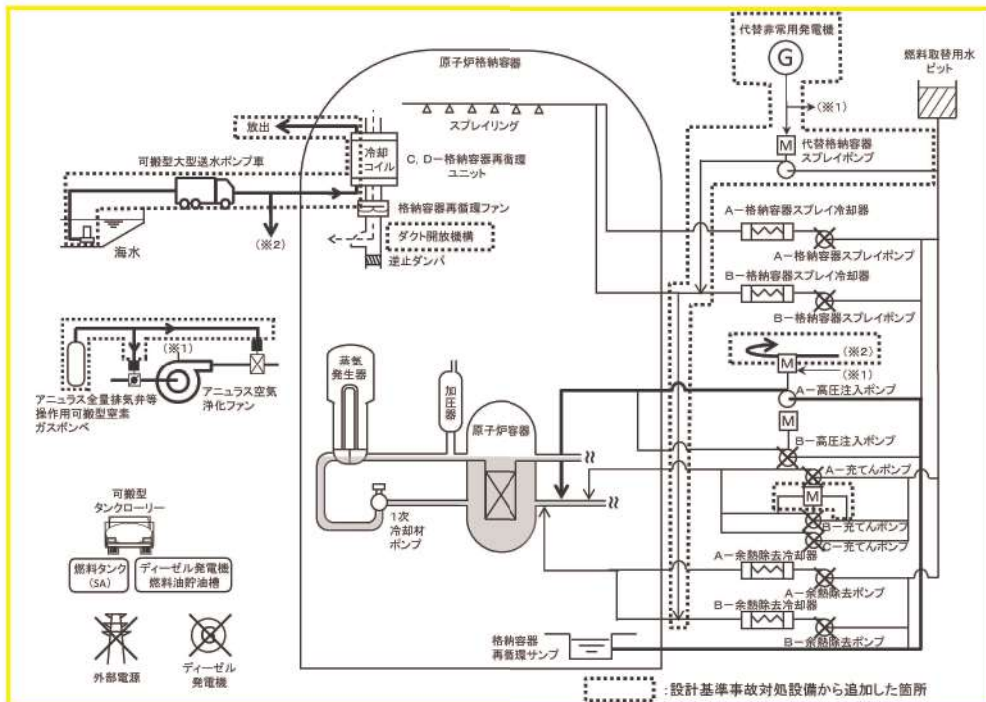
代替非常用発電機

G

燃料取替用水ピット

原子炉格納容器

(※1)

放出

スプレイリング

M 代替格納容器スプレイポンプ

冷却コイル

C, D－格納容器再循環ユニット

可搬型大型送水ポンプ車

格納容器再循環ファン

A－格納容器スプレイ冷却器

海水

(※2)

ダクト開放機構

A－格納容器スプレイポンプ

逆止ダンパ

B－格納容器スプレイ冷却器

B－格納容器スプレイポンプ

(※1)

(※2)

(※1)

アニュラス全量排気弁等操作用可搬型窒素ガスボンベ

アニュラス空気浄化ファン

蒸気発生器

加圧器

A－高圧注入ポンプ

原子炉容器

B－高圧注入ポンプ

A－充てんポンプ

可搬型タンクローリー

1次冷却材ポンプ

B－充てんポンプ

C－充てんポンプ

燃料タンク(SA)

ディーゼル発電機燃料油貯油槽

A－余熱除去冷却器

A－余熱除去ポンプ

B－余熱除去冷却器

格納容器再循環サンプ

B－余熱除去ポンプ

外部電源

ディーゼル発電機

:設計基準事故対処設備から追加した箇所